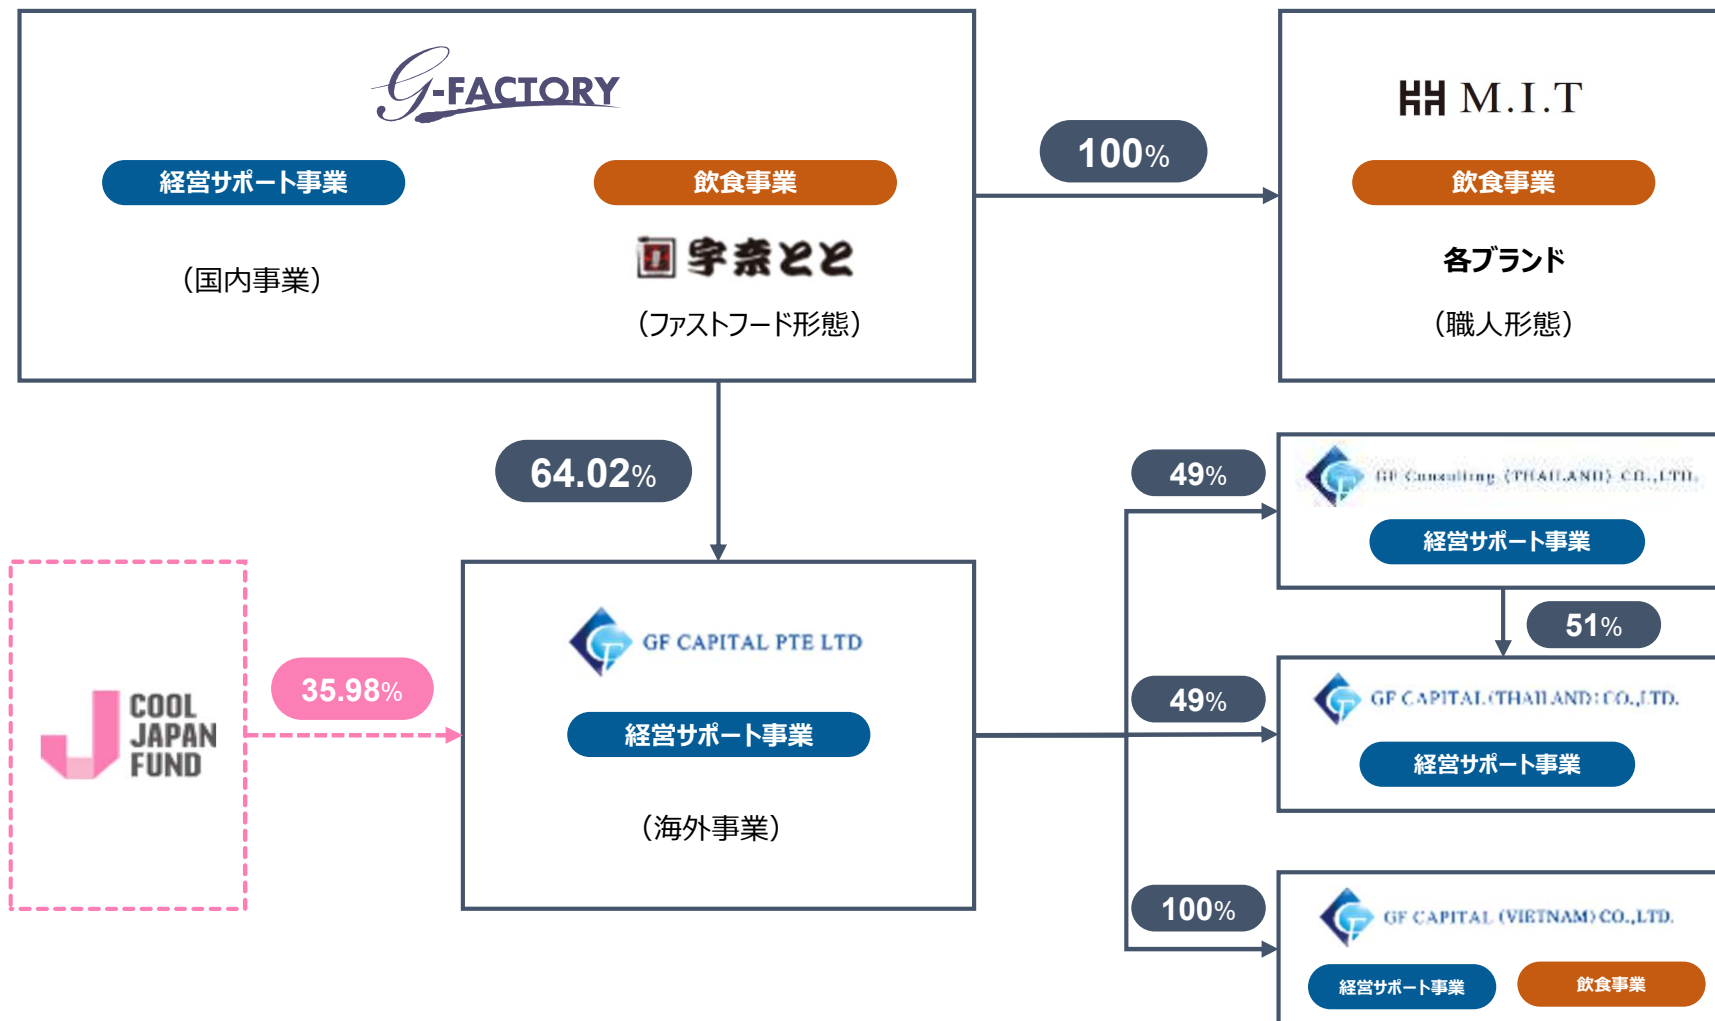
G-FACTORY

経営サポート事業

飲食事業

(国内事業)

宇奈とと

(ファストフード形態)

100%

M.I.T

飲食事業

各ブランド

(職人形態)

64.02%

49%

GF Consulting (THAILAND) CO.,LTD.

経営サポート事業

51%

COOL JAPAN FUND

35.98%

GF CAPITAL PTE LTD

経営サポート事業

(海外事業)

49%

GF CAPITAL (THAILAND) CO.,LTD.

経営サポート事業

100%

GF CAPITAL (VIETNAM) CO.,LTD.

経営サポート事業

飲食事業